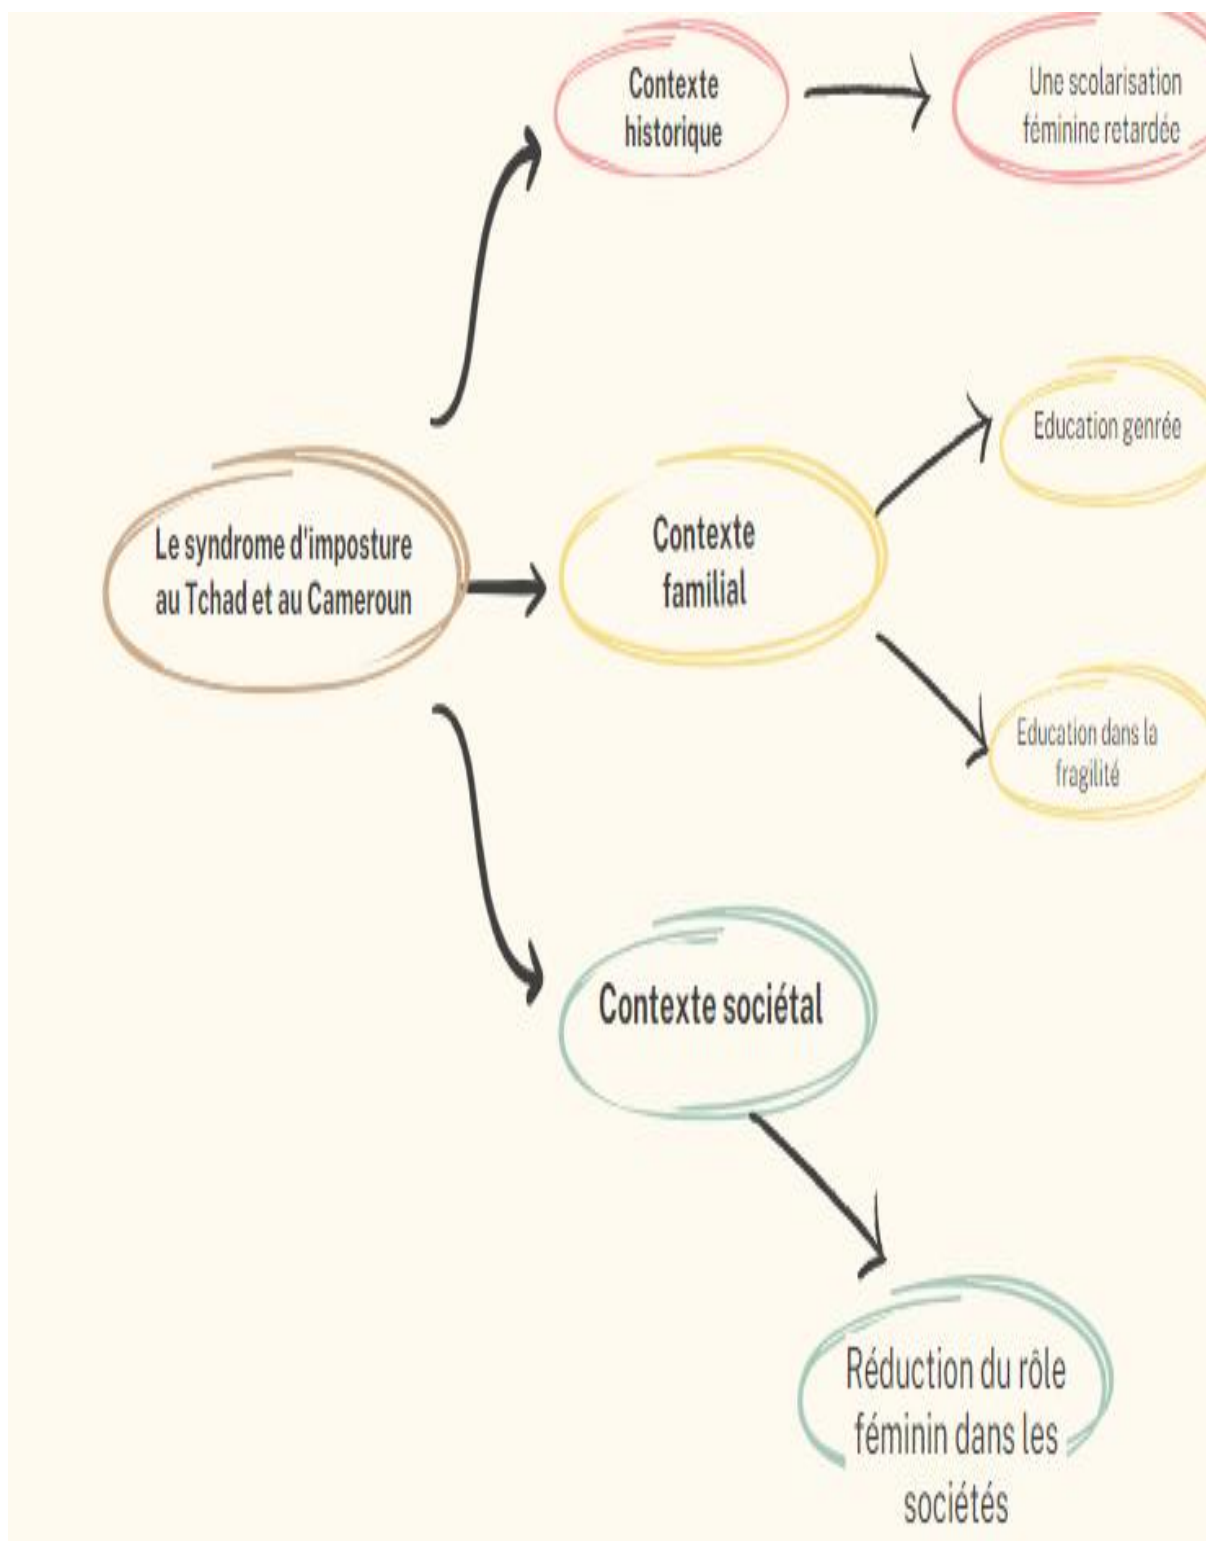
Le syndrome d'imposture au Tchad et au Cameroun

Contexte historique

Une scolarisation féminine retardée

Contexte familial

Education genrée

Education dans la fragilité

Contexte sociétal

Réduction du rôle féminin dans les sociétés